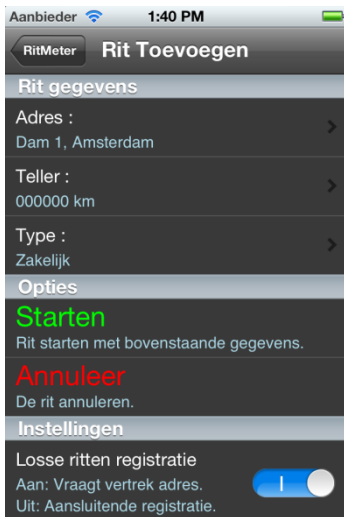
Aanbieder 1:40 PM

RitMeter Rit Toevoegen

Rit gegevens

Adres :
Dam 1, Amsterdam

Teller :
000000 km

Type :
Zakelijk

Opties

Starten
Rit starten met bovenstaande gegevens.

Annuleer
De rit annuleren.

Instellingen

Losse ritten registratie
Aan: Vraagt vertrek adres.
Uit: Aansluitende registratie.

I